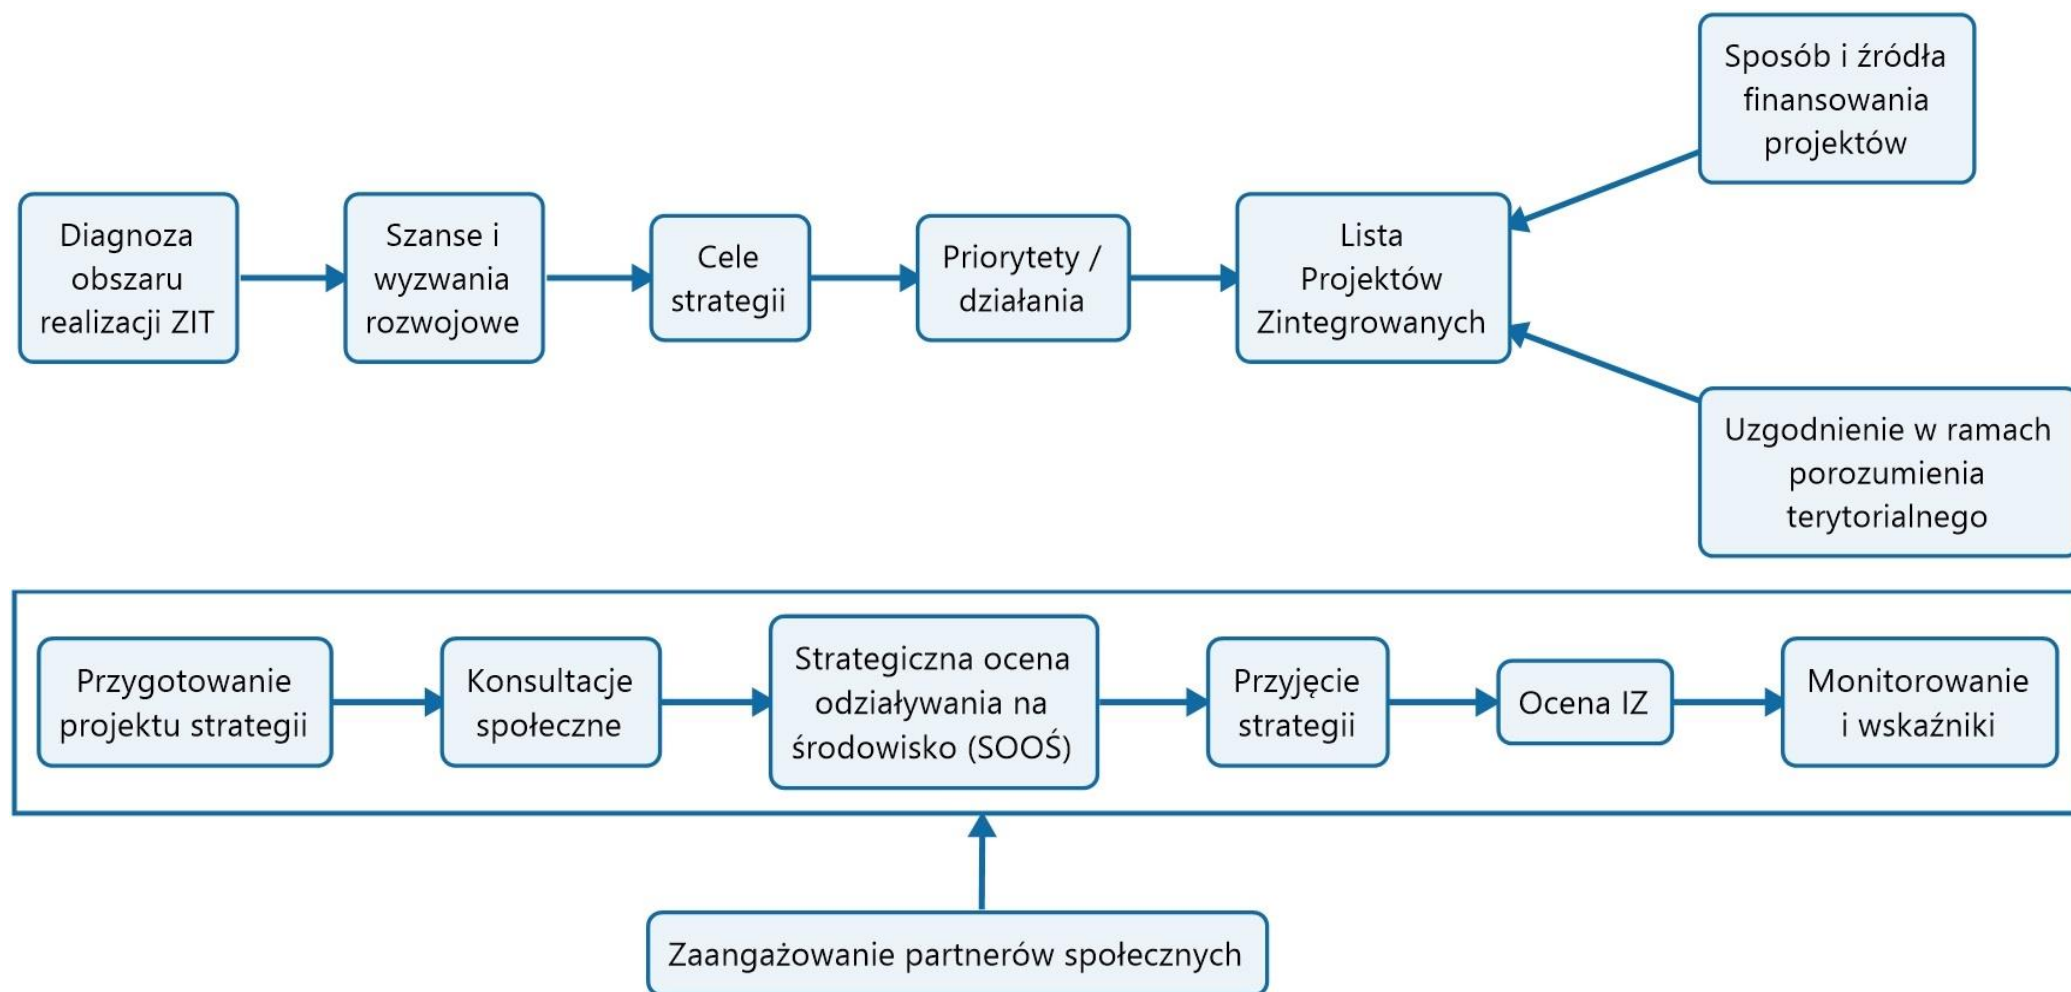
Sposób i źródła finansowania projektów

Diagnoza obszaru realizacji ZIT

Szanse i wyzwania rozwojowe

Cele strategii

Priorytety / działania

Lista Projektów Zintegrowanych

Uzgodnienie w ramach porozumienia terytorialnego

Przygotowanie projektu strategii

Konsultacje społeczne

Strategiczna ocena odziaływania na środowisko (SOOŚ)

Przyjęcie strategii

Ocena IZ

Monitorowanie i wskaźniki

Zaangażowanie partnerów społecznych